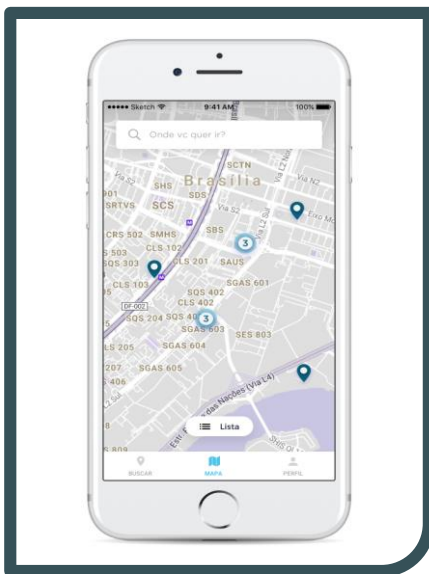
●●●●● Sketch
9:41 AM
100%

Onde vc quer ir?

SCTN
Brasília
Via N2
SHS
SDS
901
SRTVS
SCS
Via S2
Eixo Mo
CRS 502
SMHS
SBS
3
S 503
CLS 102
QS 303
CLS 201
SAUS
CLS 103
SGAS 601
DF-002
SQS 402
CLS 402
SQS 204
SQS 40
3
SGAS 603
SES 803
LS 205
SGAS 604
207
SGAS 605
S 406
das Nações (Via L4)
Lista

BUSCAR
MAPA
PERFIL